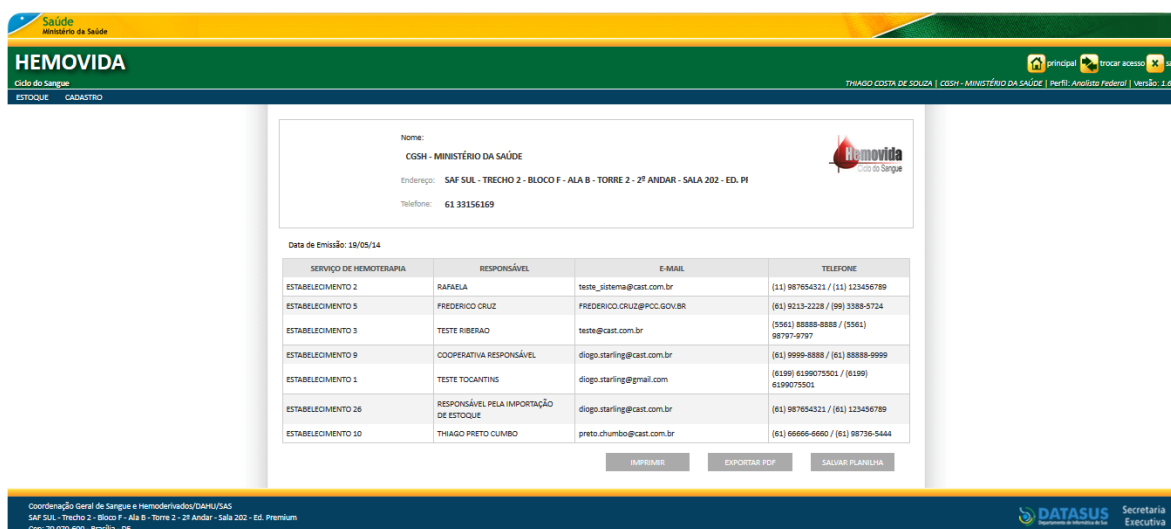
Saúde
Ministério da Saúde

HEMOVIDA
Ciclo do Sangue

principal trocar acesso si

THIAGO COSTA DE SOUZA | CGSH - MINISTÉRIO DA SAÚDE | Perfil: Analista Federal | Versão: 1.0

ESTOQUE CADASTRO

Nome:
CGSH - MINISTÉRIO DA SAÚDE
Endereço: SAF SUL - TRECHO 2 - BLOCO F - ALA B - TORRE 2 - 2º ANDAR - SALA 202 - ED. PI
Telefone: 61 33156169

Hemovida
Ciclo do Sangue

Data de Emissão: 19/05/14

| SERVIÇO DE HEMOTERAPIA | RESPONSÁVEL | E-MAIL | TELEFONE |
|---|---|---|---|
| ESTABELECIMENTO 2 | RAFAELA | teste_sistema@cast.com.br | (11) 987654321 / (11) 123456789 |
| ESTABELECIMENTO 5 | FREDERICO CRUZ | FREDERICO.CRUZ@PCC.GOV.BR | (61) 9213-2228 / (99) 3388-5724 |
| ESTABELECIMENTO 3 | TESTE RIBERAO | teste@cast.com.br | (5561) 88888-8888 / (5561) 98797-9797 |
| ESTABELECIMENTO 9 | COOPERATIVA RESPONSÁVEL | diogo.starling@cast.com.br | (61) 9999-8888 / (61) 88888-9999 |
| ESTABELECIMENTO 1 | TESTE TOCANTINS | diogo.starling@gmail.com | (6199) 6199075501 / (6199) 6199075501 |
| ESTABELECIMENTO 26 | RESPONSÁVEL PELA IMPORTAÇÃO DE ESTOQUE | diogo.starling@cast.com.br | (61) 987654321 / (61) 123456789 |
| ESTABELECIMENTO 10 | THIAGO PRETO CUMBO | preto.chumbo@cast.com.br | (61) 66666-6660 / (61) 98736-5444 |

IMPRIMIR EXPORTAR PDF SALVAR PLANILHA

Coordenação Geral de Sangue e Hemoderivados/DAHU/SAS
SAF SUL - Trecho 2 - Bloco F - Ala B - Torre 2 - 2º Andar - Sala 202 - Ed. Premium
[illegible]

DATASUS Secretaria Executiva